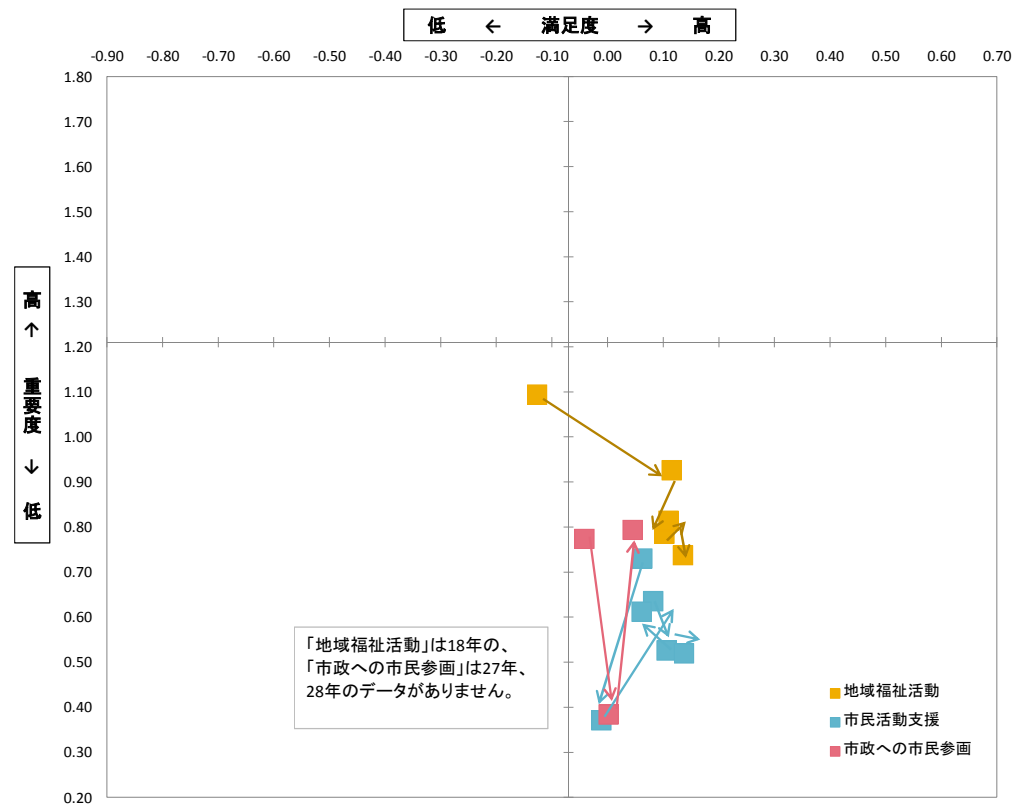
低 ← 満足度 → 高

-0.90 -0.80 -0.70 -0.60 -0.50 -0.40 -0.30 -0.20 -0.10 0.00 0.10 0.20 0.30 0.40 0.50 0.60 0.70

1.80
1.70
1.60
1.50
1.40
1.30
1.20
1.10
1.00
0.90
0.80
0.70
0.60
0.50
0.40
0.30
0.20

高 ↑ 重要度 ↓ 低

「地域福祉活動」は18年の、
「市政への市民参画」は27年、
28年のデータがありません。

地域福祉活動
市民活動支援
市政への市民参画